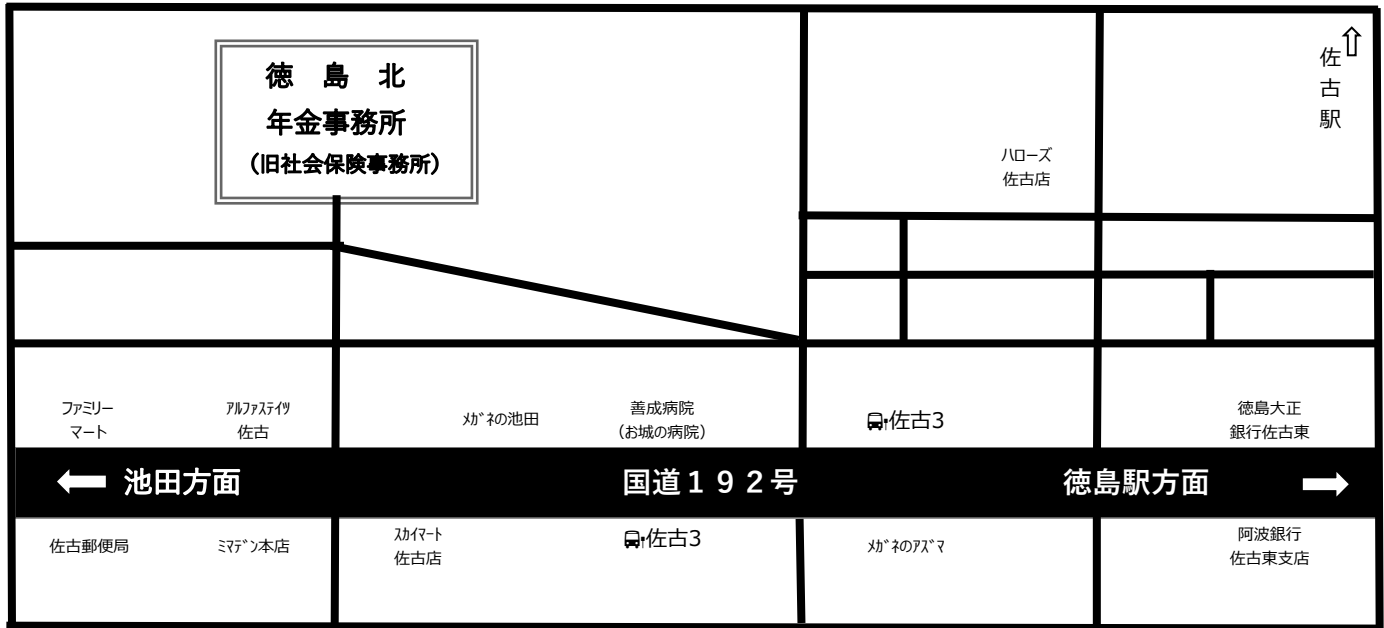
徳　島　北
年金事務所
（旧社会保険事務所）

ハローズ
佐古店

⇧
佐
古
駅

ファミリー
マート

アルファステイツ
佐古

メガネの池田

善成病院
（お城の病院）

佐古3

徳島大正
銀行佐古東

池田方面

国道１９２号

徳島駅方面

佐古郵便局

ミマデン本店

スカイマート
佐古店

佐古3

メガネのアズマ

阿波銀行
佐古東支店